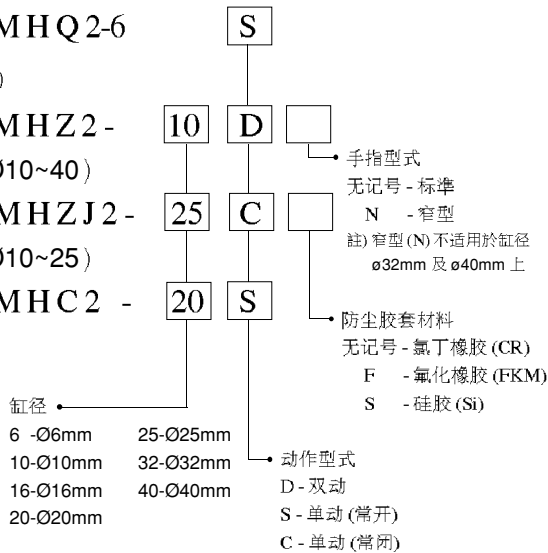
MHQ2-6 S
)
MHZ2- 10 D
Ø10~40)
MHZJ2- 25 C
Ø10~25)
MHC2 - 20 S

手指型式
无记号 - 标準
N - 窄型
註) 窄型 (N) 不适用於缸径 ø32mm 及 ø40mm 上

防尘胶套材料
无记号 - 氯丁橡胶 (CR)
F - 氟化橡胶 (FKM)
S - 硅胶 (Si)

缸径
6 -Ø6mm 25-Ø25mm
10-Ø10mm 32-Ø32mm
16-Ø16mm 40-Ø40mm
20-Ø20mm

动作型式
D - 双动
S - 单动 (常开)
C - 单动 (常闭)